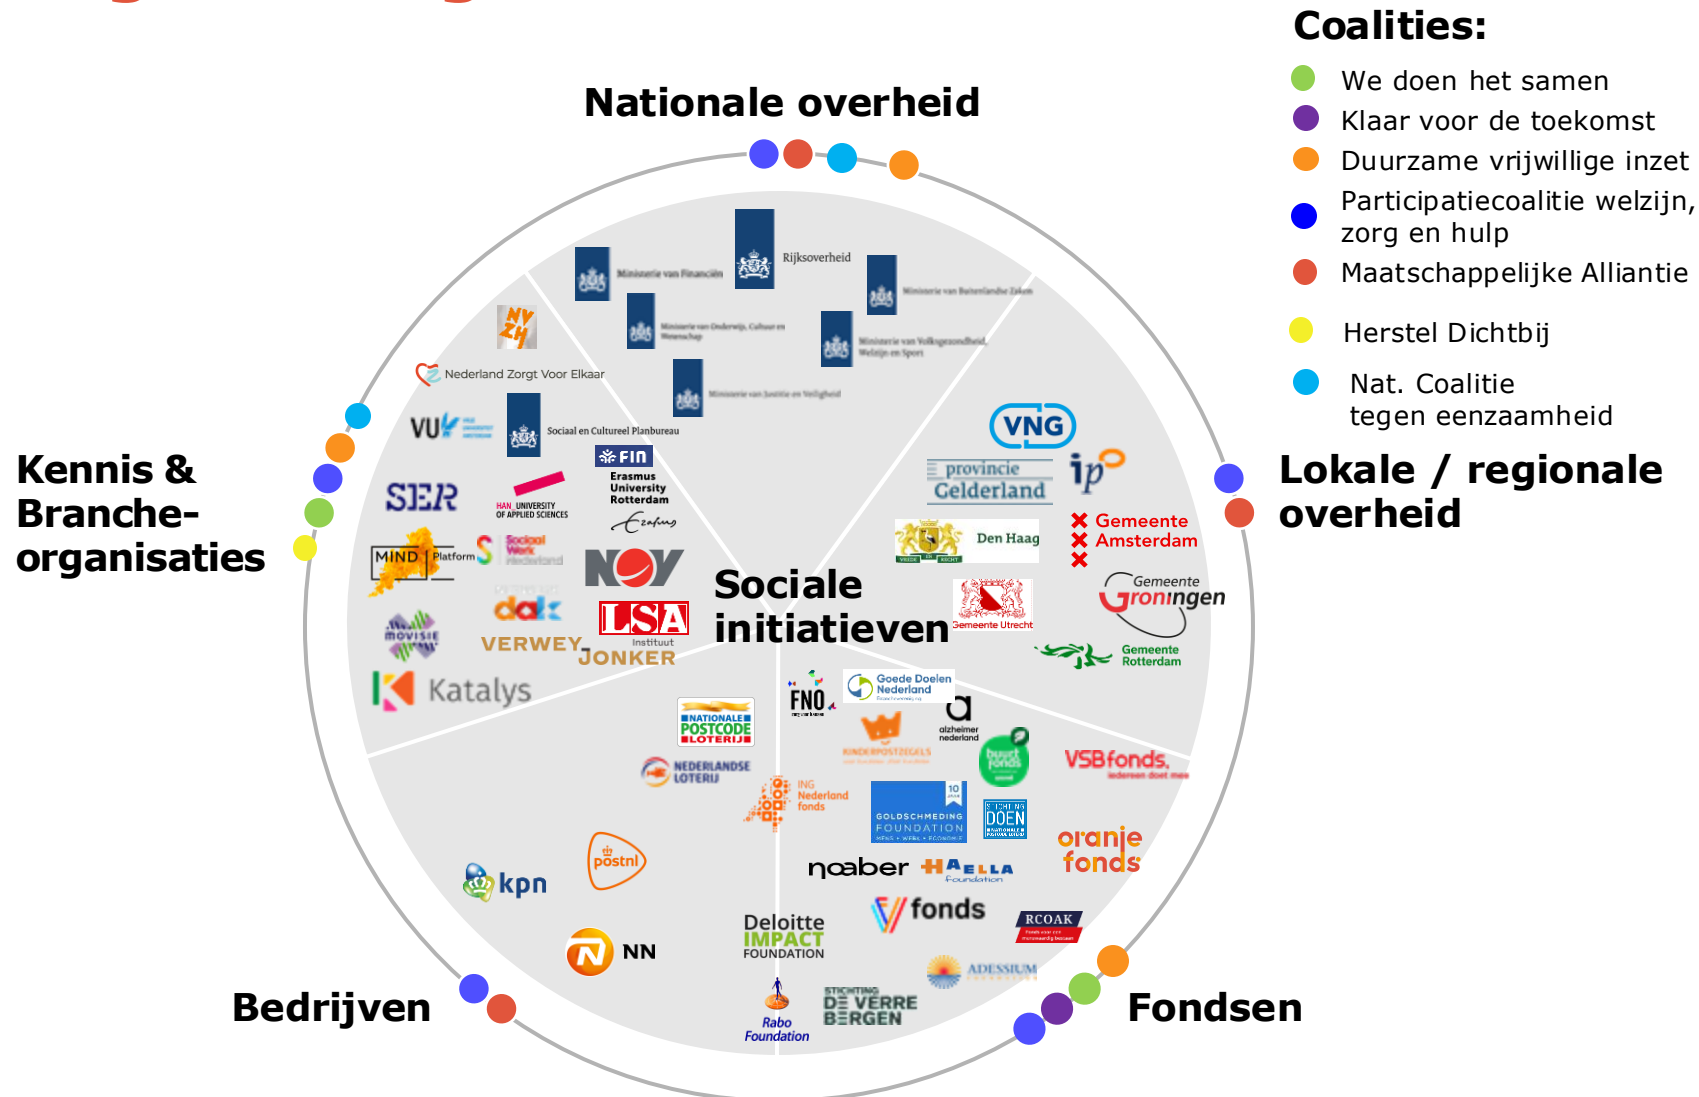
Coalities:
We doen het samen
Klaar voor de toekomst
Duurzame vrijwillige inzet
Participatiecoalitie welzijn, zorg en hulp
Maatschappelijke Alliantie
Herstel Dichtbij
Nat. Coalitie tegen eenzaamheid

Nationale overheid

Rijksoverheid
Ministerie van Financiën
Ministerie van Buitenlandse Zaken
Ministerie van Onderwijs, Cultuur en Wetenschap
Ministerie van Volksgezondheid, Welzijn en Sport
Ministerie van Justitie en Veiligheid
Sociaal en Cultureel Planbureau

Kennis & Branche-organisaties

NYZH
Nederland Zorgt Voor Elkaar
VU
SER
HAN UNIVERSITY OF APPLIED SCIENCES
FIN
Erasmus University Rotterdam
MIND Platform
Sociaal Werk Nederland
NOV
dak
LSA
movisie
VERWEY JONKER Instituut
Katalys

Sociale initiatieven

Lokale / regionale overheid

VNG
provincie Gelderland
ip
Den Haag
Gemeente Amsterdam
Gemeente Groningen
Gemeente Utrecht
Gemeente Rotterdam

Bedrijven

NATIONALE POSTCODE LOTERIJ
NEDERLANDSE LOTERIJ
postnl
kpn
NN
Deloitte IMPACT FOUNDATION
Rabo Foundation

Fondsen

FNO
Goede Doelen Nederland
alzheimer nederland
KINDERPOSTZEGELS
buurtfonds
VSBfonds
ING Nederland fonds
GOLDSCHMEDING FOUNDATION
DOEN
oranje fonds
noaber
HAELLA Foundation
fonds
RCOAK
ADESSIUM
STICHTING DE VERRE BERGEN